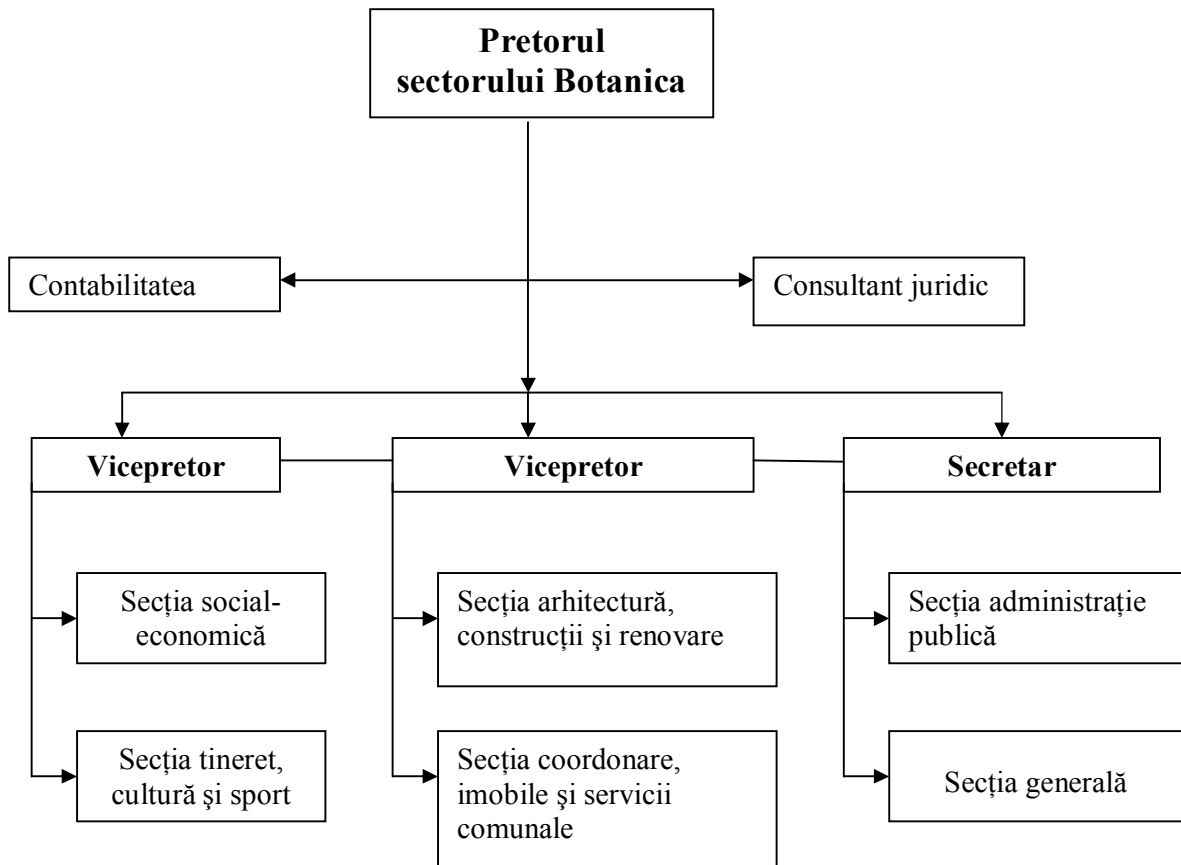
Pretorul sectorului Botanica

Contabilitatea

Consultant juridic

Vicepretor

Vicepretor

Secretar

Secția social-economică

Secția tineret, cultură şi sport

Secția arhitectură, construcții şi renovare

Secția coordonare, imobile şi servicii comunale

Secția administrație publică

Secția generală